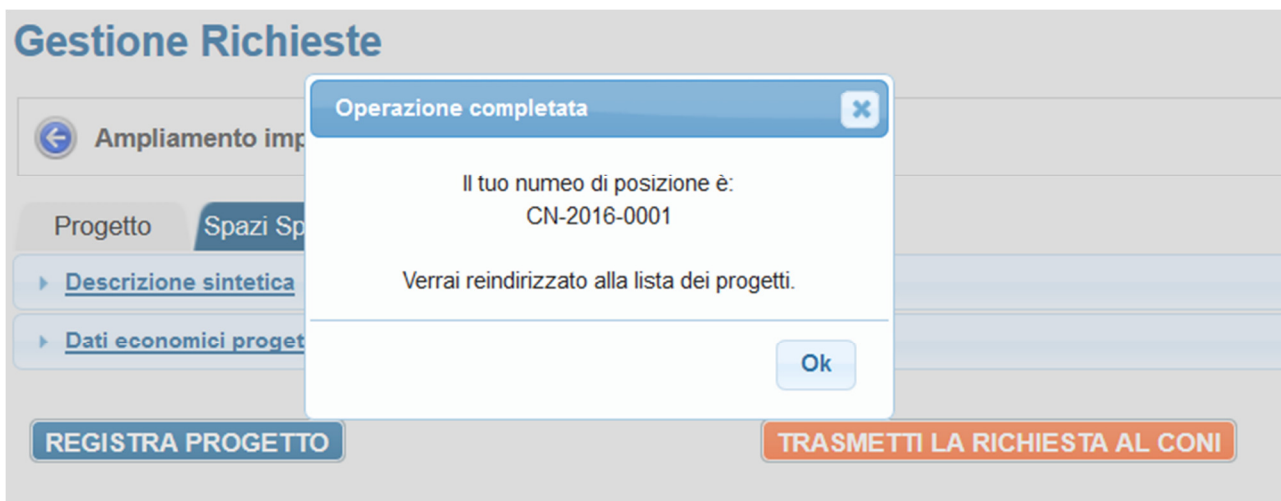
Gestione Richieste

Ampliamento imp

Progetto

Spazi Sp

Descrizione sintetica

Dati economici proget

Operazione completata

Il tuo numeo di posizione è:
CN-2016-0001

Verrai reindirizzato alla lista dei progetti.

Ok

REGISTRA PROGETTO

TRASMETTI LA RICHIESTA AL CONI